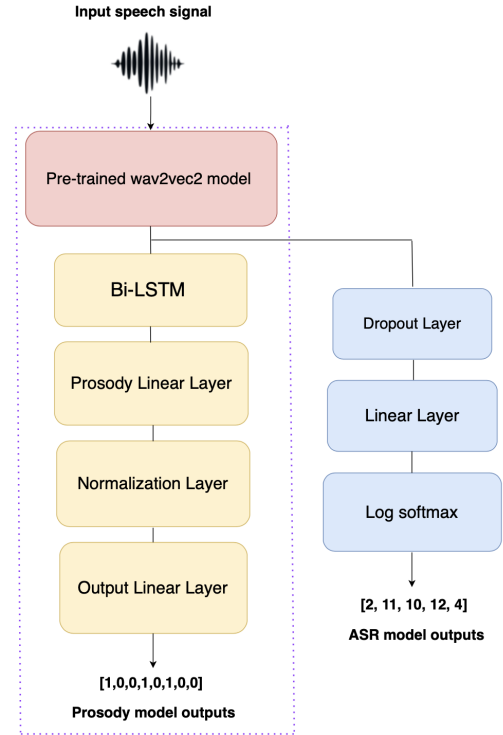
Input speech signal

Pre-trained wav2vec2 model

Bi-LSTM

Prosody Linear Layer

Normalization Layer

Output Linear Layer

[1,0,0,1,0,1,0,0]

Prosody model outputs

Dropout Layer

Linear Layer

Log softmax

[2, 11, 10, 12, 4]

ASR model outputs